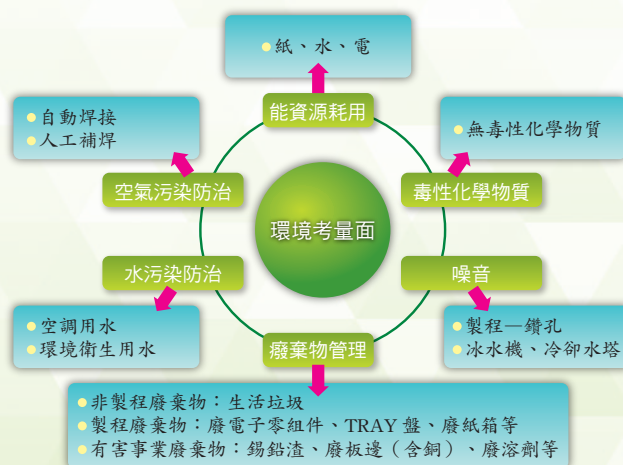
●紙、水、電

能資源耗用

●自動焊接
●人工補焊

空氣污染防治

●無毒性化學物質

毒性化學物質

環境考量面

水污染防治

噪音

●空調用水
●環境衛生用水

●製程—鑽孔
●冰水機、冷卻水塔

廢棄物管理

●非製程廢棄物：生活垃圾
●製程廢棄物：廢電子零組件、TRAY 盤、廢紙箱等
●有害事業廢棄物：錫鉛渣、廢板邊（含銅）、廢溶劑等